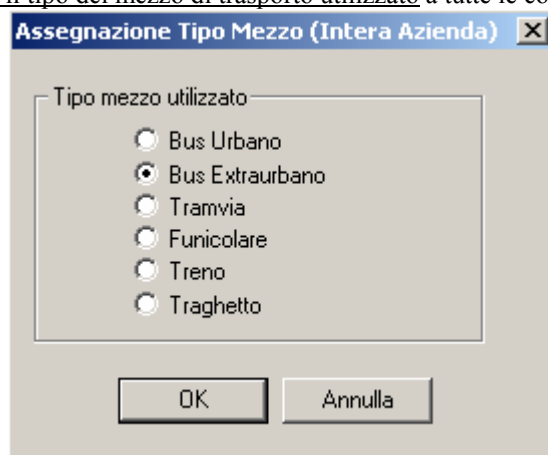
il tipo del mezzo di trasporto utilizzato a tutte le co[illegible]

Assegnazione Tipo Mezzo (Intera Azienda)

Tipo mezzo utilizzato

Bus Urbano

Bus Extraurbano

Tramvia

Funicolare

Treno

Traghetto

OK

Annulla